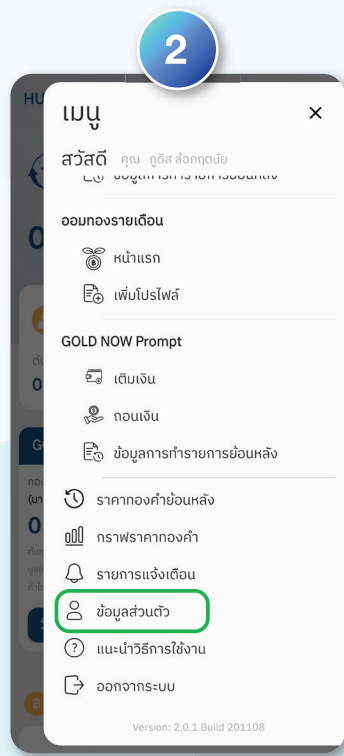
2

เมนู

×

สวัสดี คุณ กูดิส ล้อกฤตนัย

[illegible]

ออมทองรายเดือน

หน้าแรก

เพิ่มโปรไฟล์

GOLD NOW Prompt

เติมเงิน

ถอนเงิน

ข้อมูลการทำรายการย้อนหลัง

ราคาทองคำย้อนหลัง

กราฟราคาทองคำ

รายการแจ้งเตือน

ข้อมูลส่วนตัว

แนะนำวิธีการใช้งาน

ออกจากระบบ

Version: 2.0.1 Build 201108